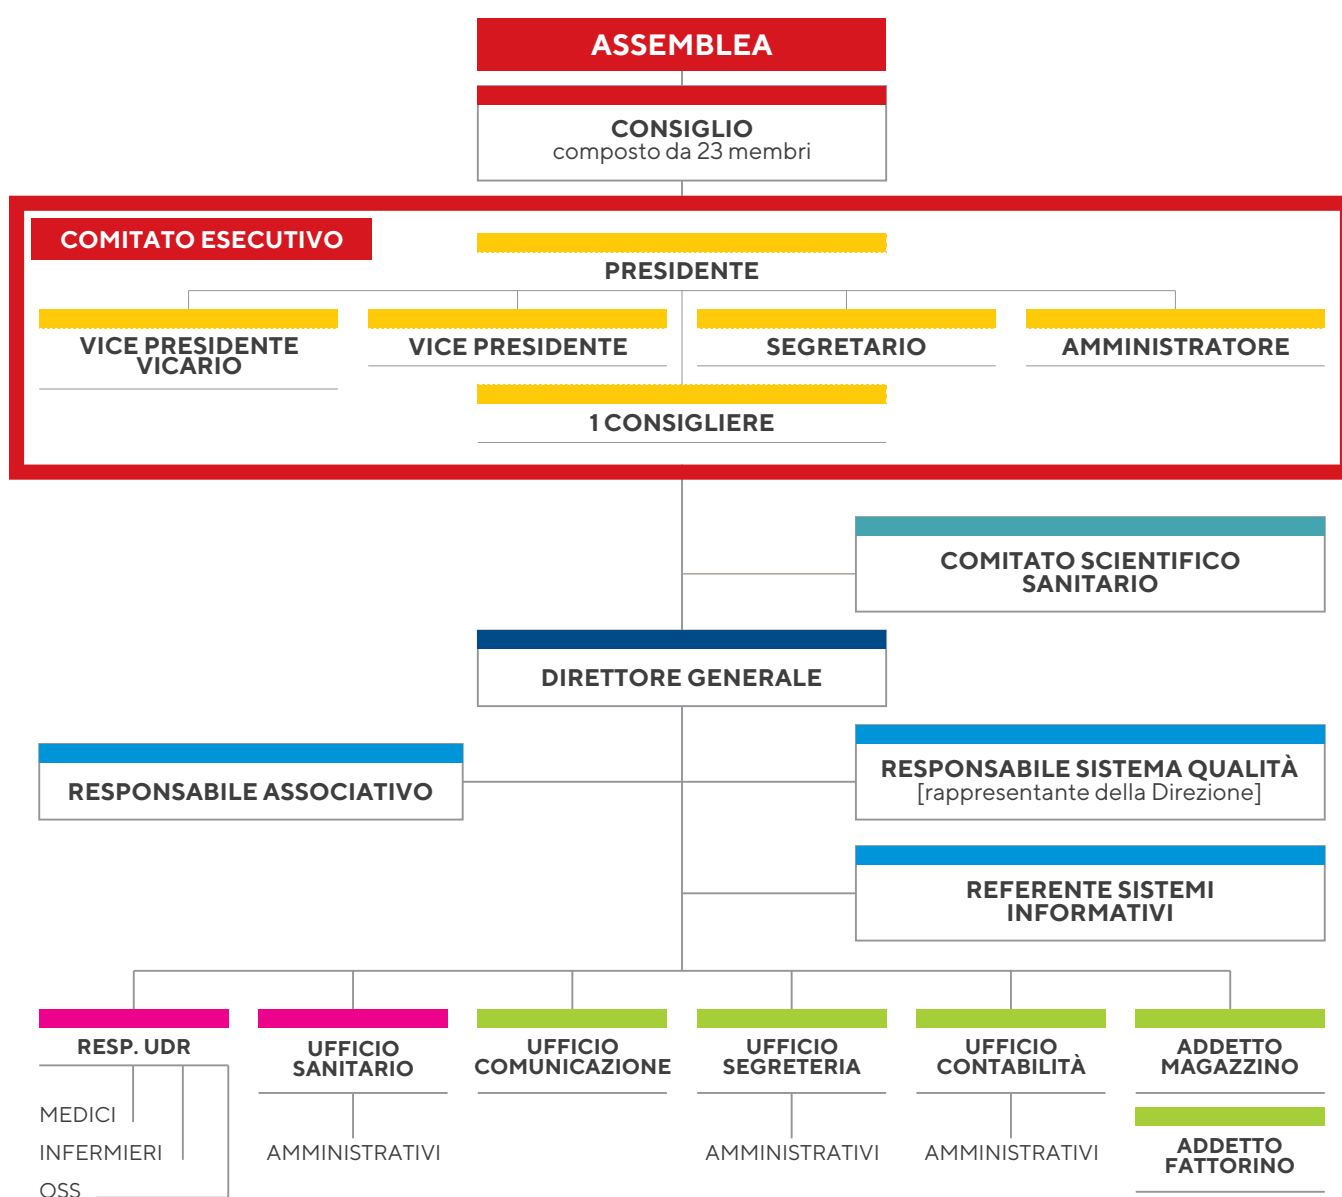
ASSEMBLEA

CONSIGLIO
composto da 23 membri

COMITATO ESECUTIVO

PRESIDENTE

VICE PRESIDENTE VICARIO

VICE PRESIDENTE

SEGRETARIO

AMMINISTRATORE

1 CONSIGLIERE

COMITATO SCIENTIFICO SANITARIO

DIRETTORE GENERALE

RESPONSABILE ASSOCIATIVO

RESPONSABILE SISTEMA QUALITÀ
[rappresentante della Direzione]

REFERENTE SISTEMI INFORMATIVI

RESP. UDR

MEDICI

INFERMIERI

OSS

UFFICIO SANITARIO

AMMINISTRATIVI

UFFICIO COMUNICAZIONE

UFFICIO SEGRETERIA

AMMINISTRATIVI

UFFICIO CONTABILITÀ

AMMINISTRATIVI

ADDETTO MAGAZZINO

ADDETTO FATTORINO